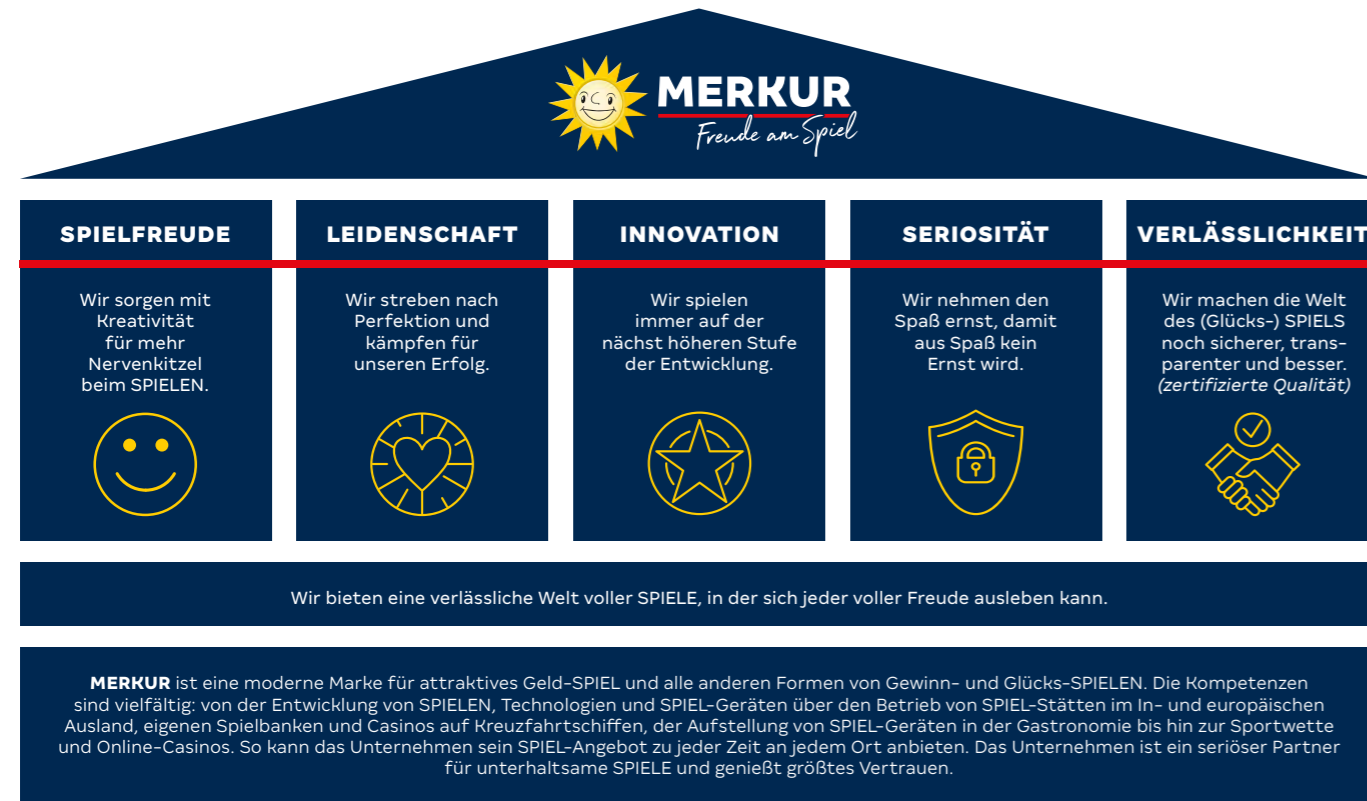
MERKUR
Freude am Spiel

SPIELFREUDE

Wir sorgen mit Kreativität für mehr Nervenkitzel beim SPIELEN.

LEIDENSCHAFT

Wir streben nach Perfektion und kämpfen für unseren Erfolg.

INNOVATION

Wir spielen immer auf der nächst höheren Stufe der Entwicklung.

SERIOSITÄT

Wir nehmen den Spaß ernst, damit aus Spaß kein Ernst wird.

VERLÄSSLICHKEIT

Wir machen die Welt des (Glücks-) SPIELS noch sicherer, transparenter und besser. (zertifizierte Qualität)

Wir bieten eine verlässliche Welt voller SPIELE, in der sich jeder voller Freude ausleben kann.

MERKUR ist eine moderne Marke für attraktives Geld-SPIEL und alle anderen Formen von Gewinn- und Glücks-SPIELEN. Die Kompetenzen sind vielfältig: von der Entwicklung von SPIELEN, Technologien und SPIEL-Geräten über den Betrieb von SPIEL-Stätten im In- und europäischen Ausland, eigenen Spielbanken und Casinos auf Kreuzfahrtschiffen, der Aufstellung von SPIEL-Geräten in der Gastronomie bis hin zur Sportwette und Online-Casinos. So kann das Unternehmen sein SPIEL-Angebot zu jeder Zeit an jedem Ort anbieten. Das Unternehmen ist ein seriöser Partner für unterhaltsame SPIELE und genießt größtes Vertrauen.